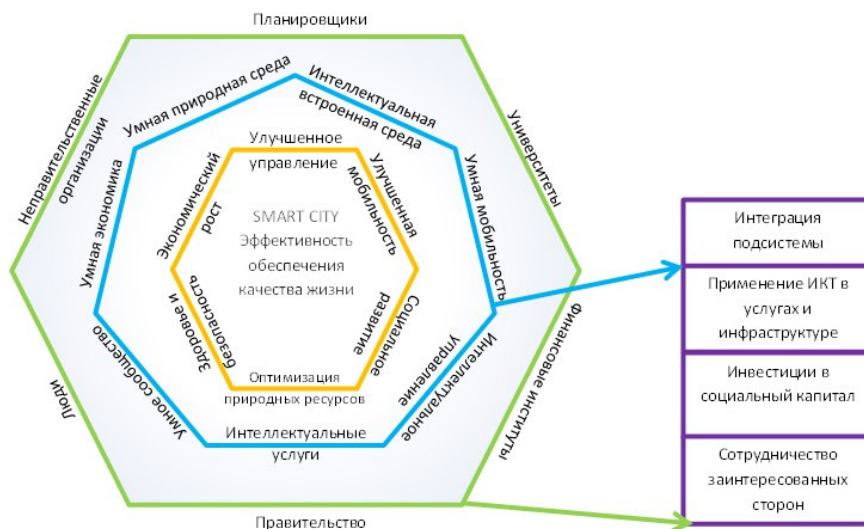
Планировщики

Неправительственные организации

Университеты

Финансовые институты

Правительство

Люди

Умная природная среда

Интеллектуальная встроенная среда

Умная мобильность

Интеллектуальное управление

Интеллектуальные услуги

Умное сообщество

Умная экономика

Улучшенное управление

Улучшенная мобильность

Социальное развитие

Оптимизация природных ресурсов

Здоровье и безопасность

Экономический рост

SMART CITY
Эффективность обеспечения качества жизни

Интеграция подсистемы

Применение ИКТ в услугах и инфраструктуре

Инвестиции в социальный капитал

Сотрудничество заинтересованных сторон